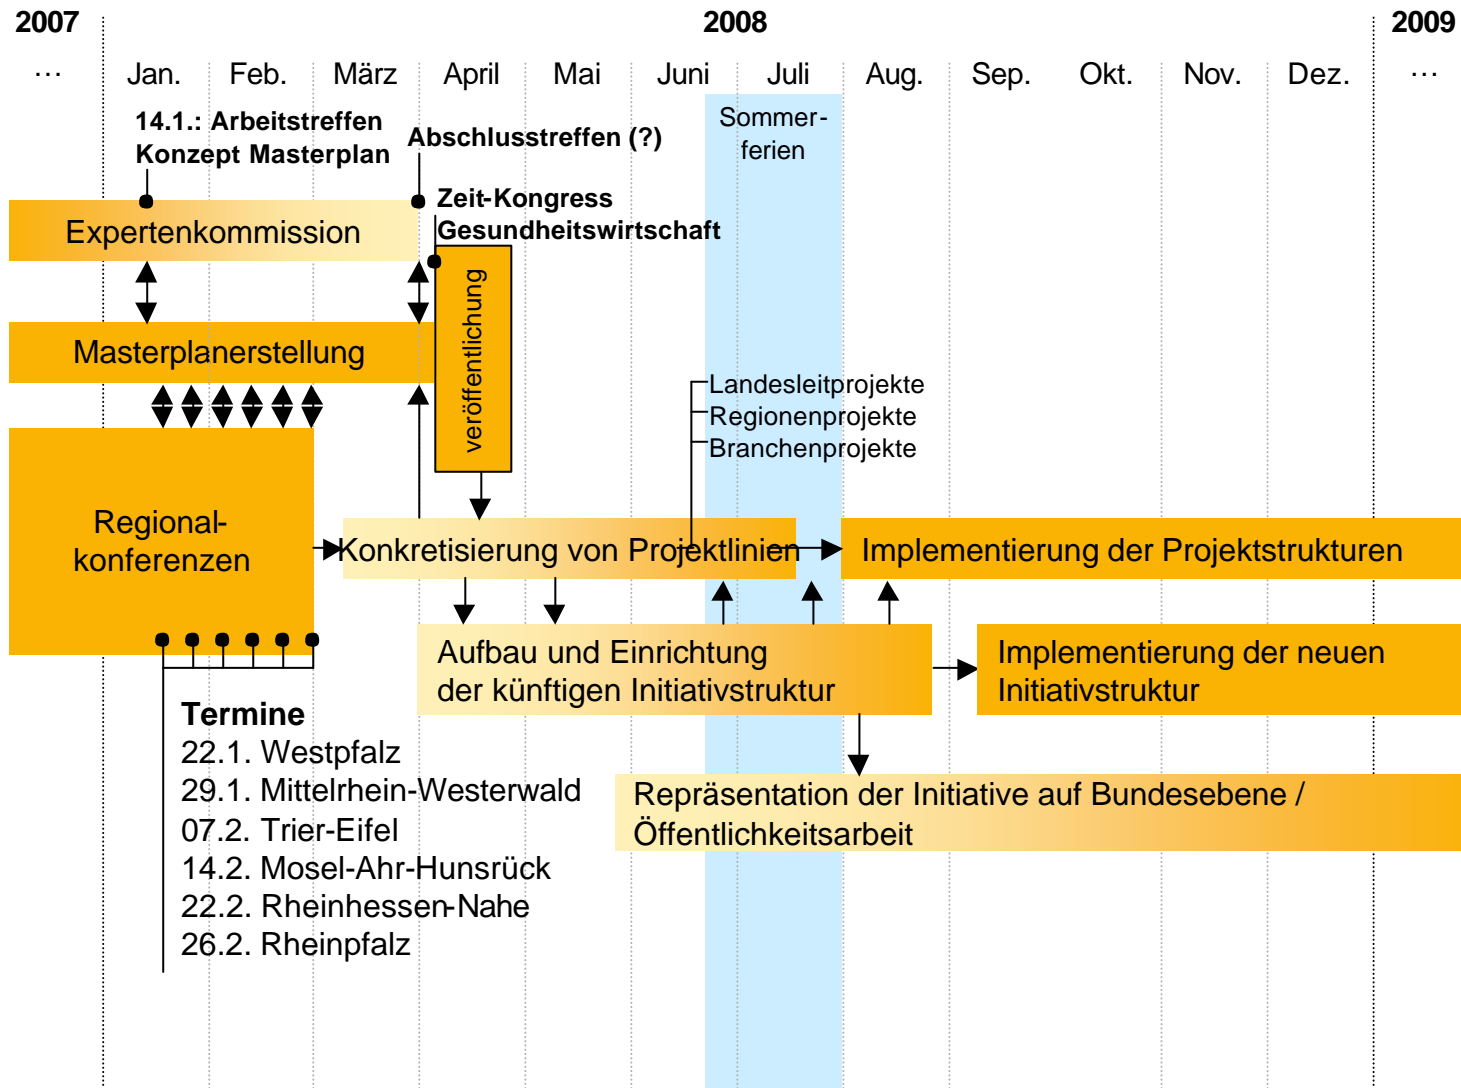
2007

2008

2009

…

Jan.

Feb.

März

April

Mai

Juni

Juli

Aug.

Sep.

Okt.

Nov.

Dez.

…

14.1.: Arbeitstreffen Konzept Masterplan

Abschlusstreffen (?)

Sommerferien

Zeit-Kongress Gesundheitswirtschaft

Expertenkommission

Masterplanerstellung

veröffentlichung

Landesleitprojekte
Regionenprojekte
Branchenprojekte

Regionalkonferenzen

Konkretisierung von Projektlinien

Implementierung der Projektstrukturen

Aufbau und Einrichtung der künftigen Initiativstruktur

Implementierung der neuen Initiativstruktur

Repräsentation der Initiative auf Bundesebene / Öffentlichkeitsarbeit

Termine
22.1. Westpfalz
29.1. Mittelrhein-Westerwald
07.2. Trier-Eifel
14.2. Mosel-Ahr-Hunsrück
22.2. Rheinhessen-Nahe
26.2. Rheinpfalz